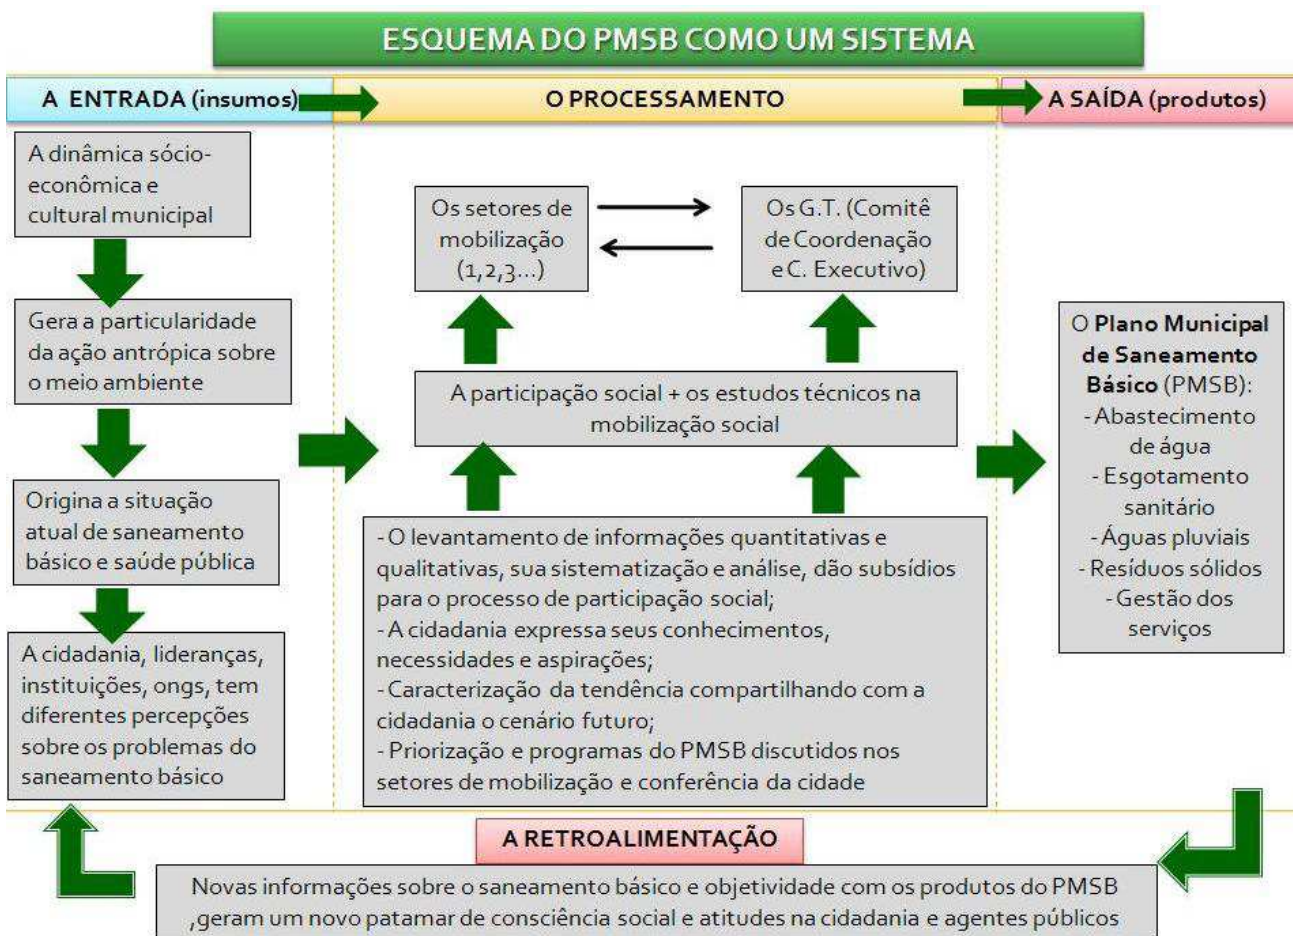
ESQUEMA DO PMSB COMO UM SISTEMA

A ENTRADA (insumos)

O PROCESSAMENTO

A SAÍDA (produtos)

A dinâmica sócio-econômica e cultural municipal

Gera a particularidade da ação antrópica sobre o meio ambiente

Origina a situação atual de saneamento básico e saúde pública

A cidadania, lideranças, instituições, ongs, tem diferentes percepções sobre os problemas do saneamento básico

Os setores de mobilização (1,2,3...)

Os G.T. (Comitê de Coordenação e C. Executivo)

A participação social + os estudos técnicos na mobilização social

- O levantamento de informações quantitativas e qualitativas, sua sistematização e análise, dão subsídios para o processo de participação social;
- A cidadania expressa seus conhecimentos, necessidades e aspirações;
- Caracterização da tendência compartilhando com a cidadania o cenário futuro;
- Priorização e programas do PMSB discutidos nos setores de mobilização e conferência da cidade

O Plano Municipal de Saneamento Básico (PMSB):
- Abastecimento de água
- Esgotamento sanitário
- Águas pluviais
- Resíduos sólidos
- Gestão dos serviços

A RETROALIMENTAÇÃO

Novas informações sobre o saneamento básico e objetividade com os produtos do PMSB ,geram um novo patamar de consciência social e atitudes na cidadania e agentes públicos